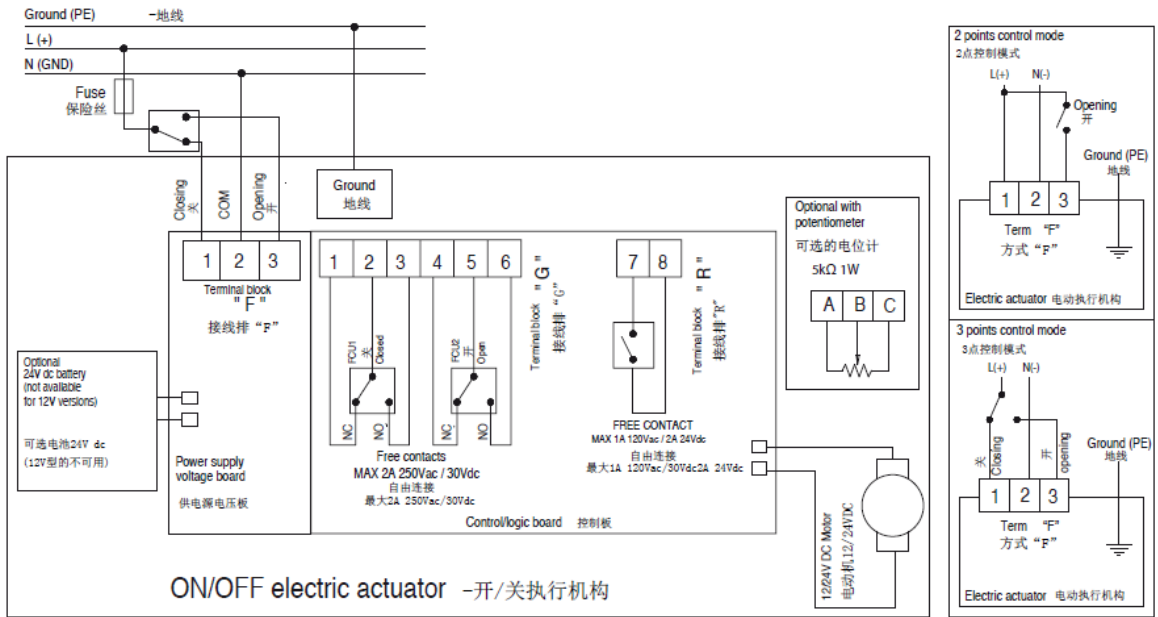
Ground (PE) –地线
L (+)
N (GND)
Fuse
保险丝
Closing 关
COM
Opening 开
Ground
地线
1 2 3
Terminal block
"F"
接线排"F"
1 2 3 4 5 6
Terminal block "G"
接线排"G"
FCU1 关 Closed
FCU2 开 Open
NC NO NC NO
Free contacts
MAX 2A 250Vac / 30Vdc
自由连接
最大2A 250Vac/30Vdc
7 8
Terminal block "R"
接线排"R"
FREE CONTACT
MAX 1A 120Vac / 2A 24Vdc
自由连接
最大1A 120Vac/30Vdc2A 24Vdc
Optional with potentiometer
可选的电位计
5kΩ 1W
A B C
Optional
24V dc battery
(not available for 12V versions)
可选电池24V dc
(12V型的不可用)
Power supply voltage board
供电源电压板
Control/logic board 控制板
12/24V DC Motor
电动机12/24VDC
ON/OFF electric actuator –开/关执行机构
2 points control mode
2点控制模式
L(+) N(-)
Opening
开
Ground (PE)
地线
1 2 3
Term "F"
方式"F"
Electric actuator 电动执行机构
3 points control mode
3点控制模式
L(+) N(-)
关 Closing
开 opening
Ground (PE)
地线
1 2 3
Term "F"
方式"F"
Electric actuator 电动执行机构